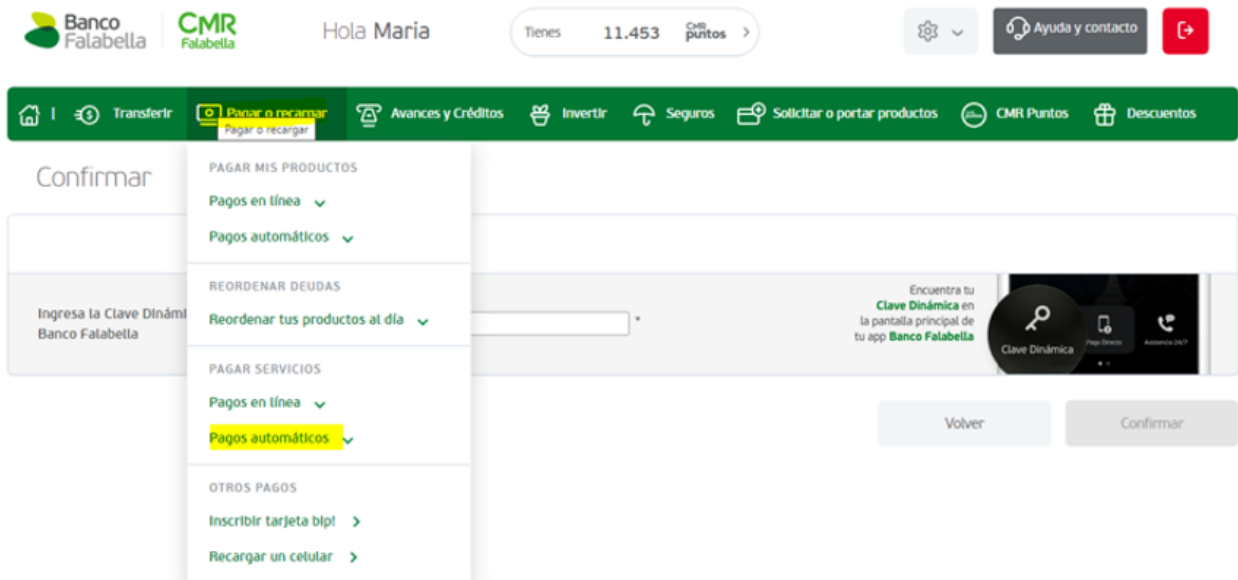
Banco Falabella CMR Falabella

Hola Maria

Tienes 11.453 CMR puntos >

Ayuda y contacto

Transferir Pagar o recargar Avances y Créditos Invertir Seguros Solicitar o portar productos CMR Puntos Descuentos

Pagar o recargar

Confirmar

PAGAR MIS PRODUCTOS

Pagos en línea

Pagos automáticos

REORDENAR DEUDAS

Reordenar tus productos al día

PAGAR SERVICIOS

Pagos en línea

Pagos automáticos

OTROS PAGOS

Inscribir tarjeta bip! >

Recargar un celular >

Ingresa la Clave Dinámi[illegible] Banco Falabella

*

Encuentra tu Clave Dinámica en la pantalla principal de tu app Banco Falabella

Clave Dinámica

Pago Directo

Asistencia 24/7

Volver

Confirmar